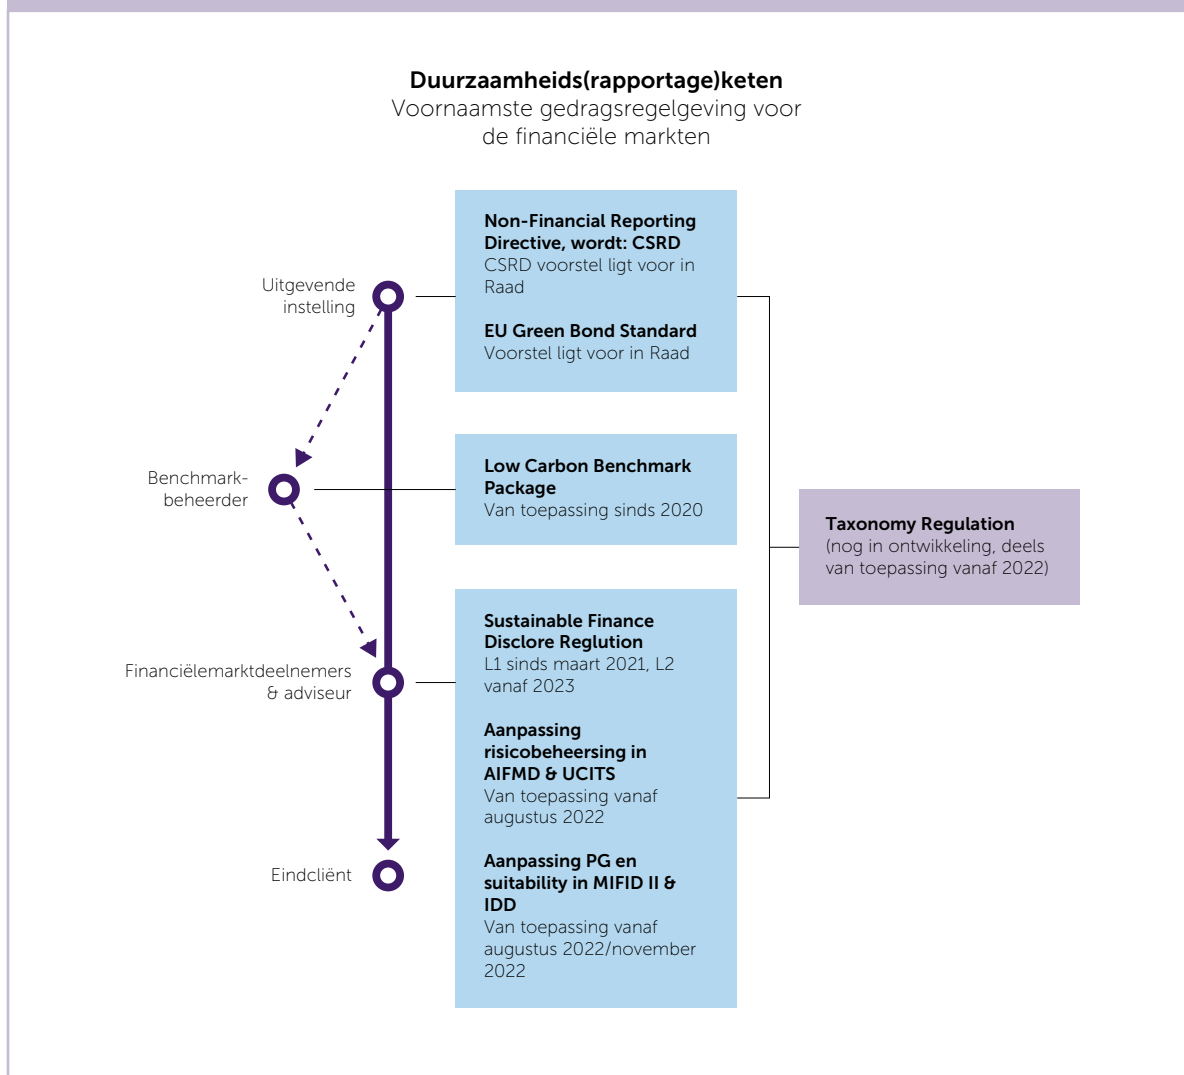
**Duurzaamheids(rapportage)keten**
Voornaamste gedragsregelgeving voor de financiële markten

Uitgevende instelling

Benchmark-beheerder

Financiëlemarktdeelnemers & adviseur

Eindcliënt

**Non-Financial Reporting Directive, wordt: CSRD**
CSRD voorstel ligt voor in Raad

**EU Green Bond Standard**
Voorstel ligt voor in Raad

**Low Carbon Benchmark Package**
Van toepassing sinds 2020

**Sustainable Finance Disclore Reglution**
L1 sinds maart 2021, L2 vanaf 2023

**Aanpassing risicobeheersing in AIFMD & UCITS**
Van toepassing vanaf augustus 2022

**Aanpassing PG en suitability in MIFID II & IDD**
Van toepassing vanaf augustus 2022/november 2022

**Taxonomy Regulation**
(nog in ontwikkeling, deels van toepassing vanaf 2022)